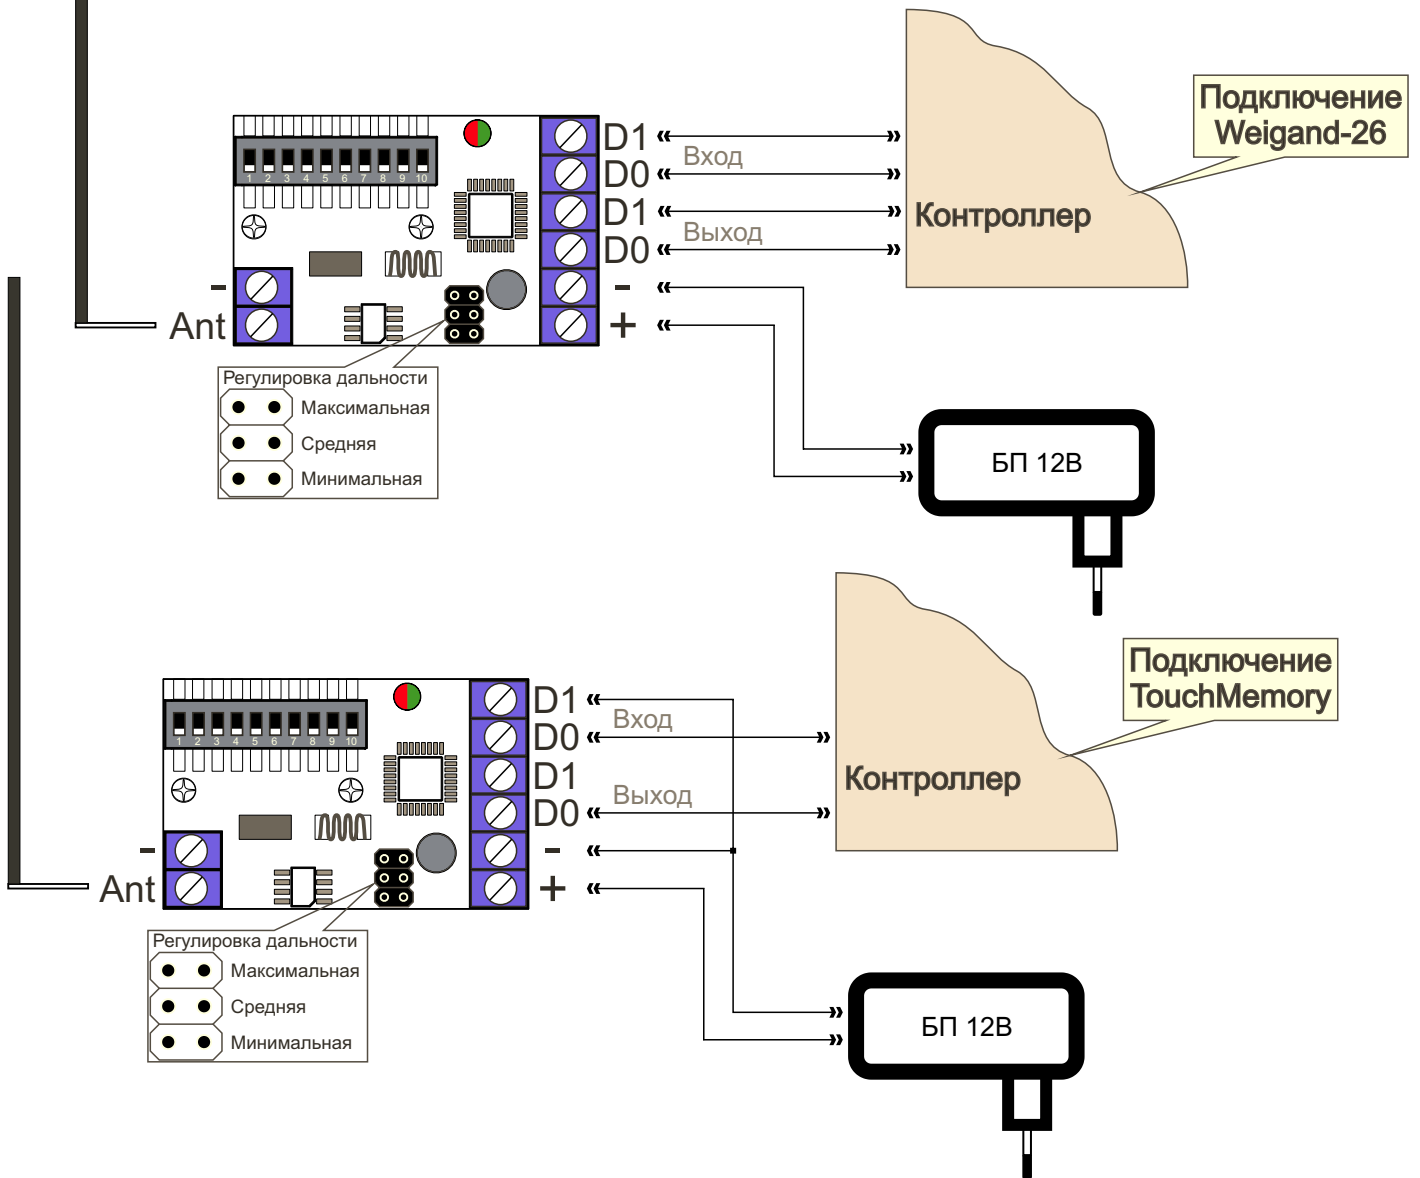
1 2 3 4 5 6 7 8 9 10

D1
D0
D1
D0
-
+

Вход
Выход

-
Ant

Контроллер

Подключение Weigand-26

Регулировка дальности
Максимальная
Средняя
Минимальная

БП 12В

1 2 3 4 5 6 7 8 9 10

D1
D0
D1
D0
-
+

Вход
Выход

-
Ant

Контроллер

Подключение TouchMemory

Регулировка дальности
Максимальная
Средняя
Минимальная

БП 12В